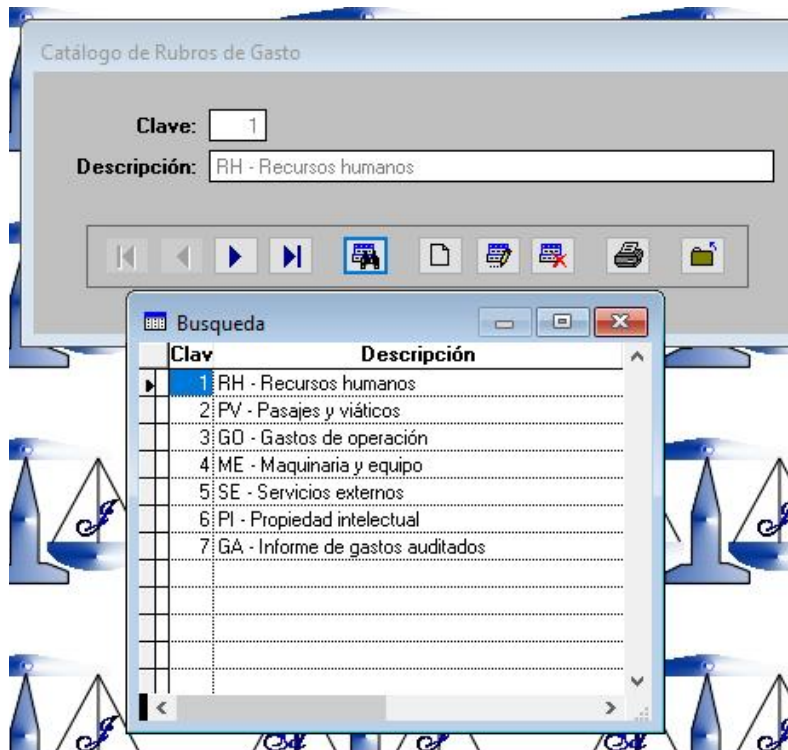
Catálogo de Rubros de Gasto

Clave: 1

Descripción: RH - Recursos humanos

Busqueda

| Clav | Descripción |
|---|---|
| 1 | RH - Recursos humanos |
| 2 | PV - Pasajes y viáticos |
| 3 | GO - Gastos de operación |
| 4 | ME - Maquinaria y equipo |
| 5 | SE - Servicios externos |
| 6 | PI - Propiedad intelectual |
| 7 | GA - Informe de gastos auditados |